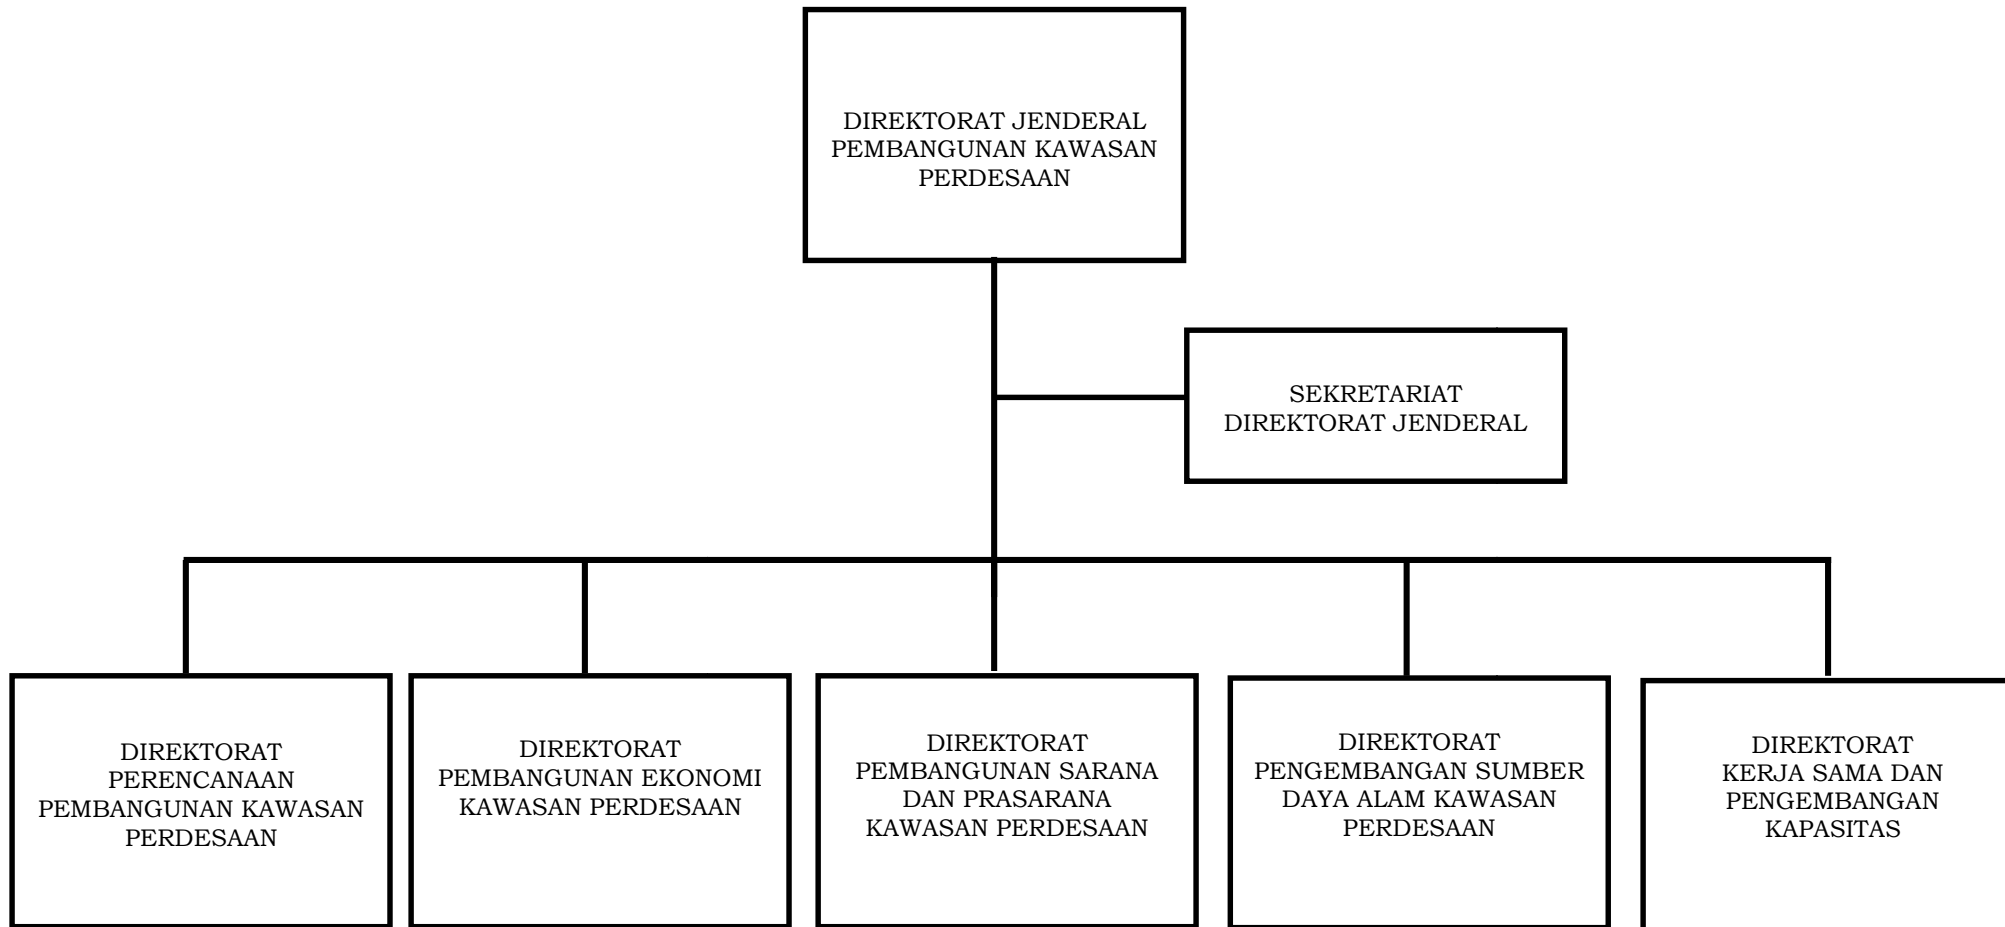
DIREKTORAT JENDERAL PEMBANGUNAN KAWASAN PERDESAAN

SEKRETARIAT DIREKTORAT JENDERAL

DIREKTORAT PERENCANAAN PEMBANGUNAN KAWASAN PERDESAAN

DIREKTORAT PEMBANGUNAN EKONOMI KAWASAN PERDESAAN

DIREKTORAT PEMBANGUNAN SARANA DAN PRASARANA KAWASAN PERDESAAN

DIREKTORAT PENGEMBANGAN SUMBER DAYA ALAM KAWASAN PERDESAAN

DIREKTORAT KERJA SAMA DAN PENGEMBANGAN KAPASITAS